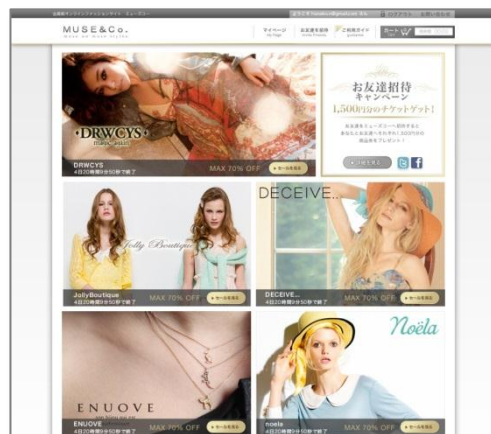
MUSE&Co.

マイページ

お友達を招待

ご利用ガイド

カート

DRWCYS

DRWCYS

MAX 70% OFF

セール会場へ

お友達招待キャンペーン

1,500円分のチケットゲット!

JollyBoutique

Jolly Boutique

MAX 70% OFF

セール会場へ

DECEIVE...

DECEIVE...

MAX 70% OFF

セール会場へ

ENUOVE

ENUOVE

MAX 70% OFF

セール会場へ

Noëla

noela

MAX 70% OFF

セール会場へ